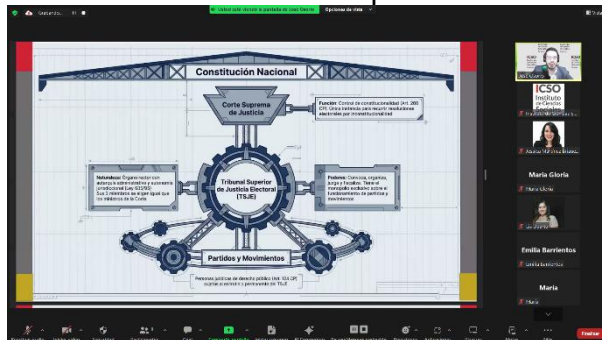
Usted está viendo la pantalla de José Garcia
Opciones de vista

Constitución Nacional

Corte Suprema de Justicia

Función: Control de constitucionalidad (Art. 260 CN). Única instancia para recurrir resoluciones electorales por inconstitucionalidad.

Naturaleza: Órgano rector con autarquía administrativa y autonomía jurisdiccional (Ley 635/95). Sus 3 miembros se eligen igual que los ministros de la Corte.

Tribunal Superior de Justicia Electoral (TSJE)

Poderes: Convoca, organiza, juzga y fiscaliza. Tiene el monopolio exclusivo sobre el funcionamiento de partidos y movimientos.

Partidos y Movimientos

Personas jurídicas de derecho público (Art. 124 CN) sujetas al control y supervisión del TSJE.

ICSO
Instituto de Ciencias Sociales

Alicia Martínez

Maria Gloria
Maria Gloria

Emilia Barrientos
Emilia Barrientos

Maria
Maria

Finalizar